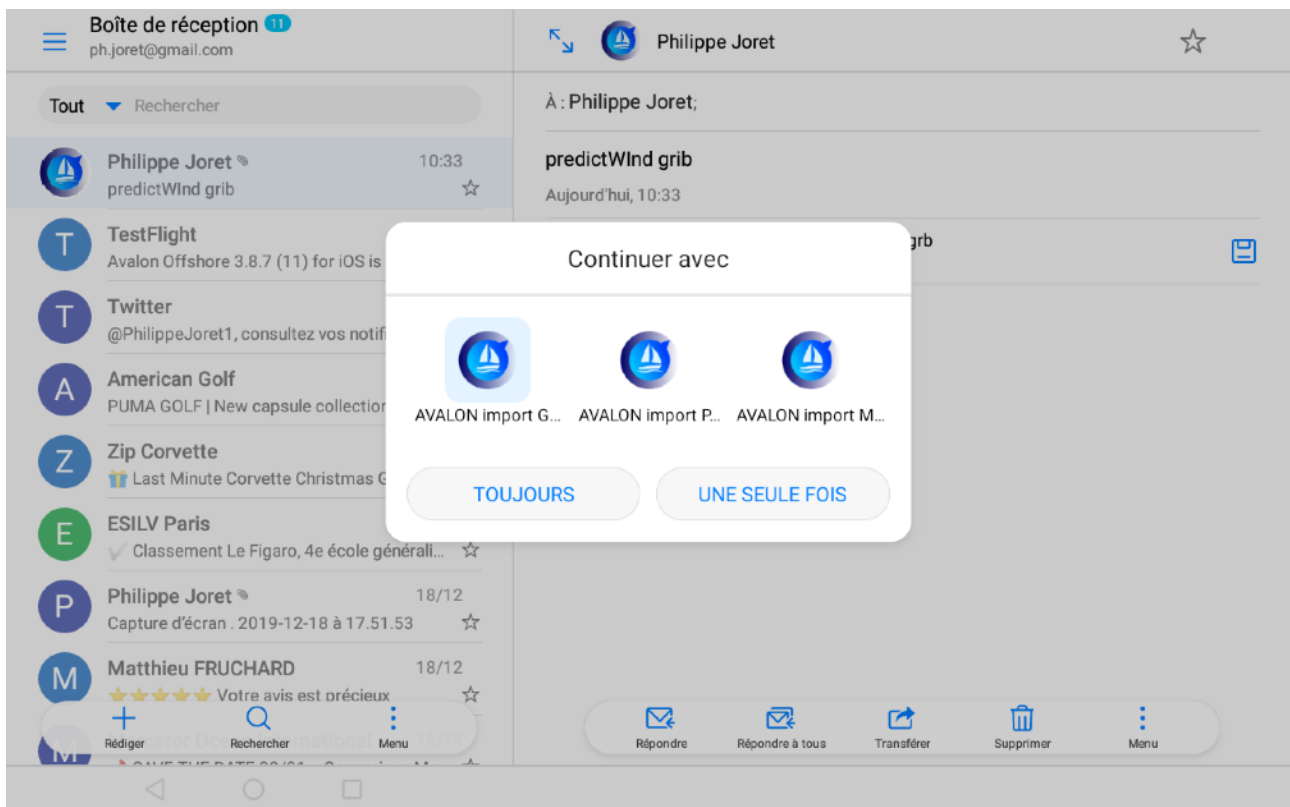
Boîte de réception 11
ph.joret@gmail.com

Tout Rechercher

Philippe Joret 10:33
predictWInd grib

T TestFlight
Avalon Offshore 3.8.7 (11) for iOS is

T Twitter
@PhilippeJoret1, consultez vos notif

A American Golf
PUMA GOLF | New capsule collection

Z Zip Corvette
Last Minute Corvette Christmas G

E ESILV Paris
Classement Le Figaro, 4e école générali...

P Philippe Joret 18/12
Capture d'écran . 2019-12-18 à 17.51.53

M Matthieu FRUCHARD 18/12
Votre avis est précieux

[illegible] International 18/12
SAVE THE DATE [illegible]

Rédiger Rechercher Menu

Philippe Joret

À : Philippe Joret;

predictWInd grib
Aujourd'hui, 10:33

grb

Continuer avec

AVALON import G... AVALON import P... AVALON import M...

TOUJOURS UNE SEULE FOIS

Répondre Répondre à tous Transférer Supprimer Menu